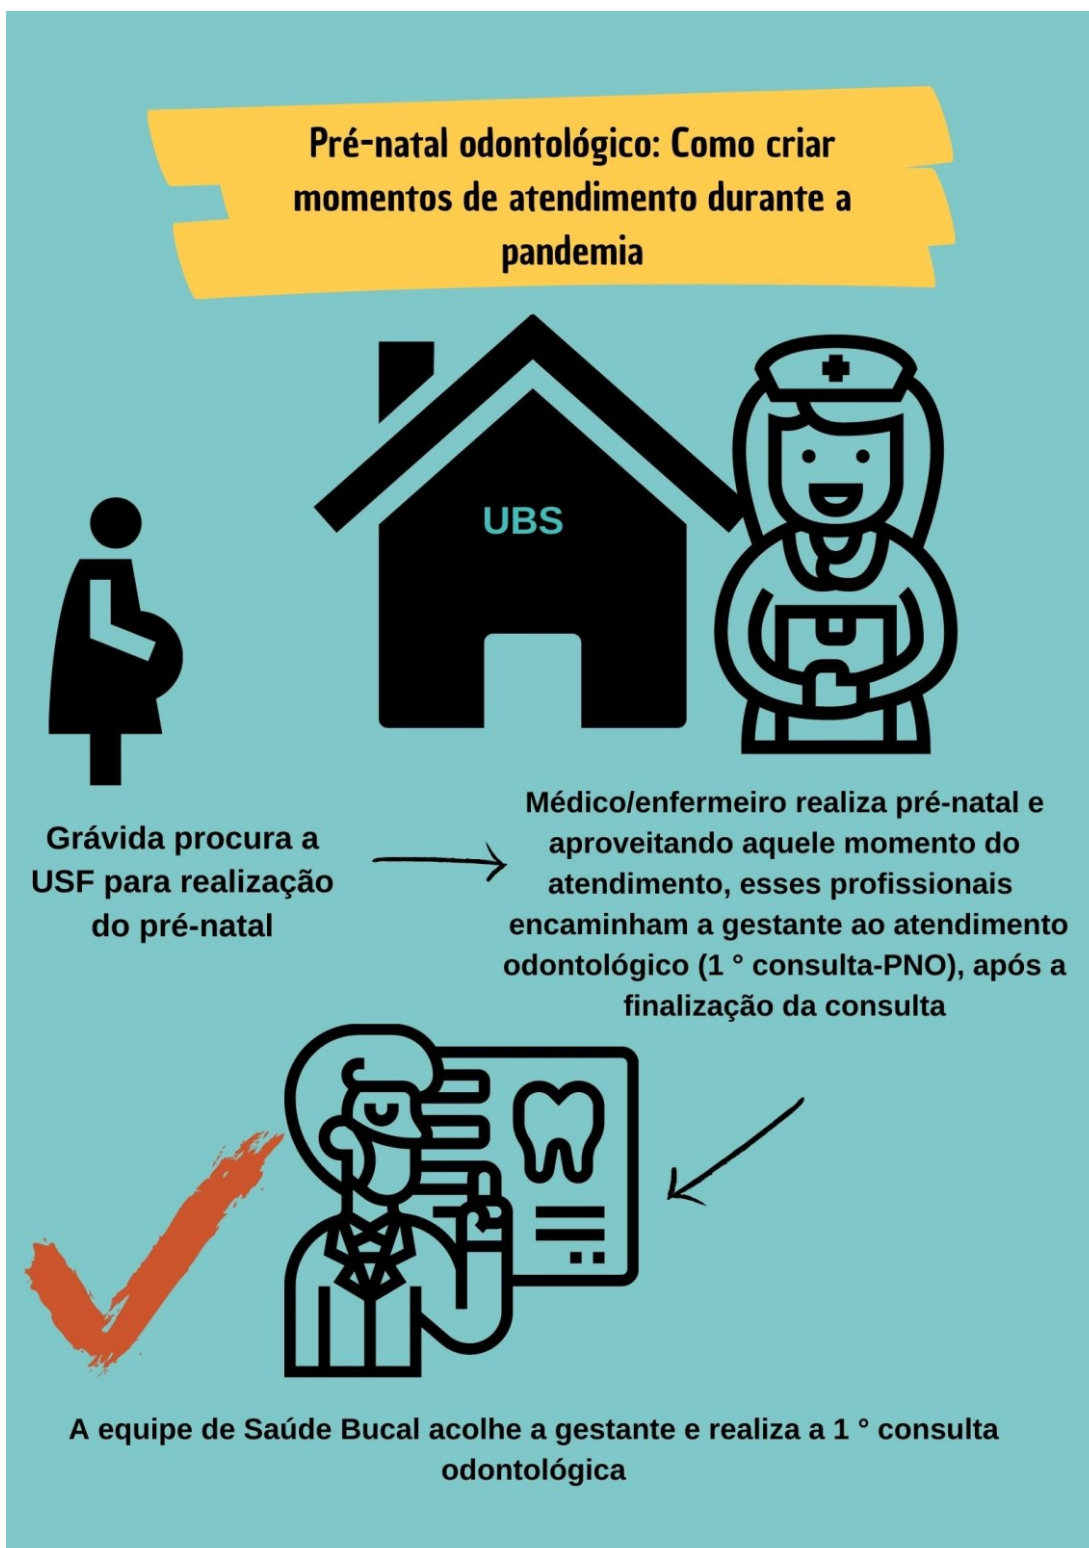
Pré-natal odontológico: Como criar momentos de atendimento durante a pandemia

UBS

Grávida procura a USF para realização do pré-natal

Médico/enfermeiro realiza pré-natal e aproveitando aquele momento do atendimento, esses profissionais encaminham a gestante ao atendimento odontológico (1 ° consulta-PNO), após a finalização da consulta

A equipe de Saúde Bucal acolhe a gestante e realiza a 1 ° consulta odontológica